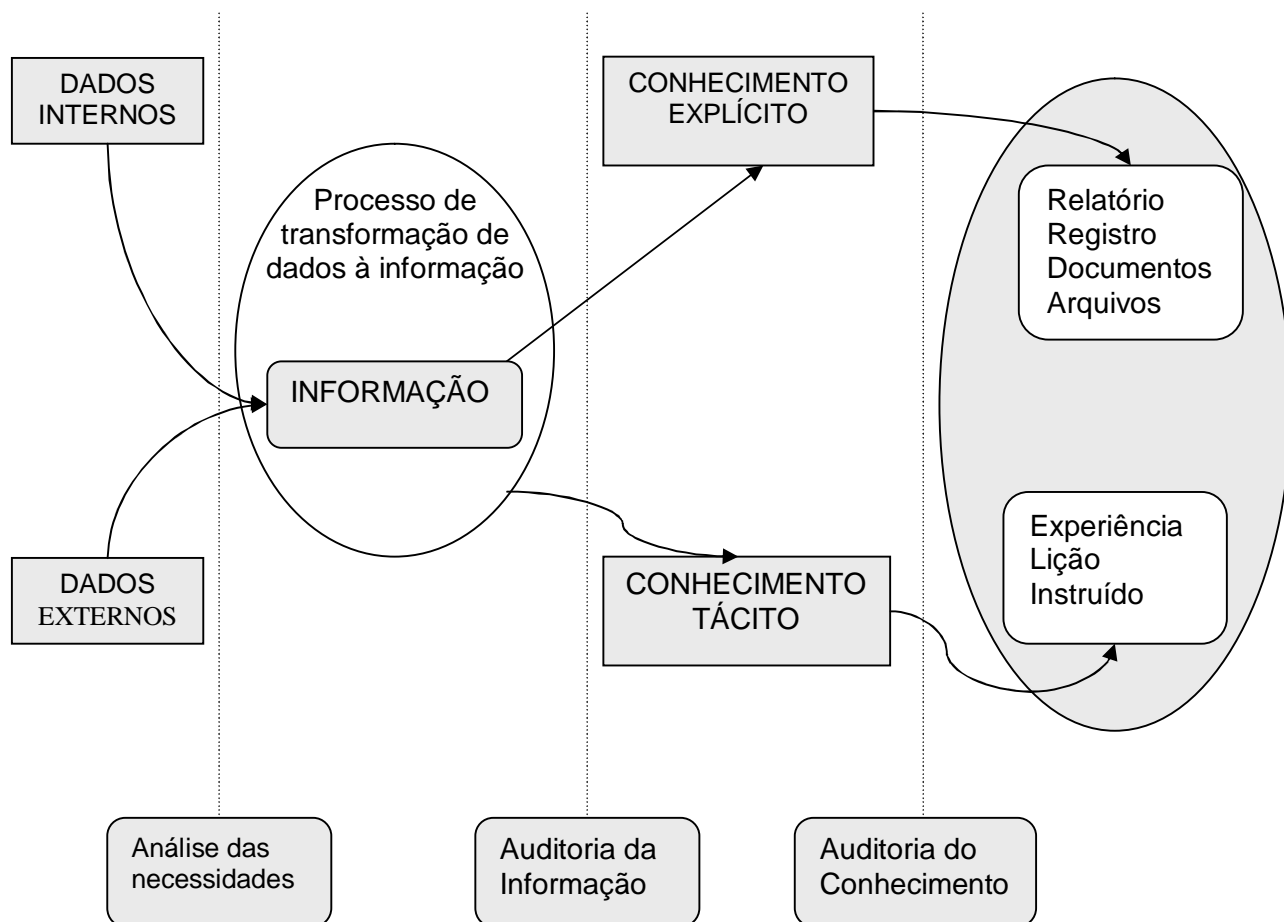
DADOS INTERNOS

CONHECIMENTO EXPLÍCITO

Processo de transformação de dados à informação

Relatório
Registro
Documentos
Arquivos

INFORMAÇÃO

Experiência
Lição
Instruído

DADOS EXTERNOS

CONHECIMENTO TÁCITO

Análise das necessidades

Auditoria da Informação

Auditoria do Conhecimento